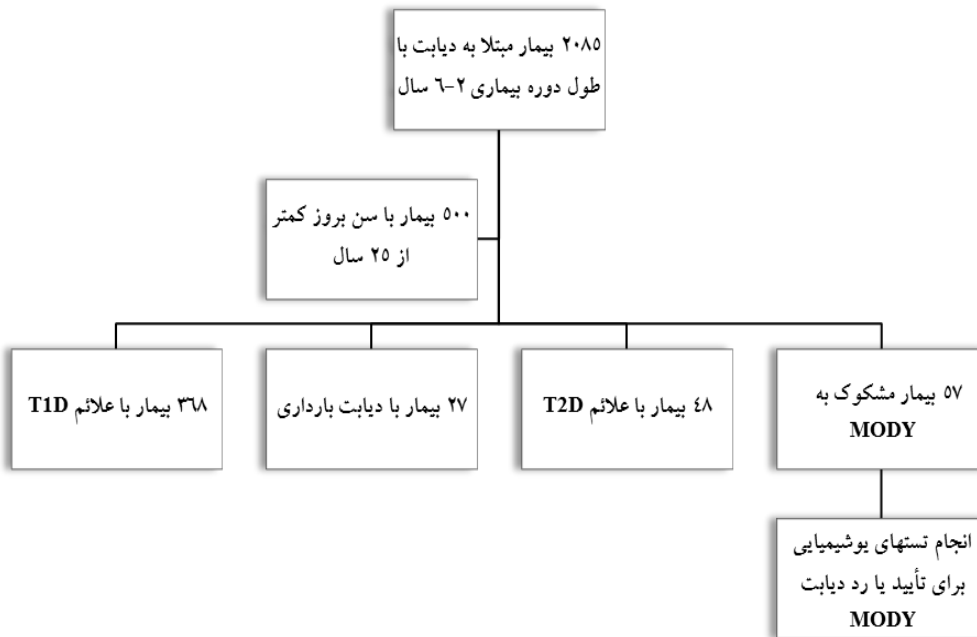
۲۰۸۵ بیمار مبتلا به دیابت با طول دوره بیماری ۲-۶ سال

۵۰۰ بیمار با سن بروز کمتر از ۲۵ سال

۵۷ بیمار مشکوک به MODY

۴۸ بیمار با علائم T2D

۲۷ بیمار با دیابت بارداری

۳۶۸ بیمار با علائم T1D

انجام تستهای یوشیمیایی برای تأیید یا رد دیابت MODY